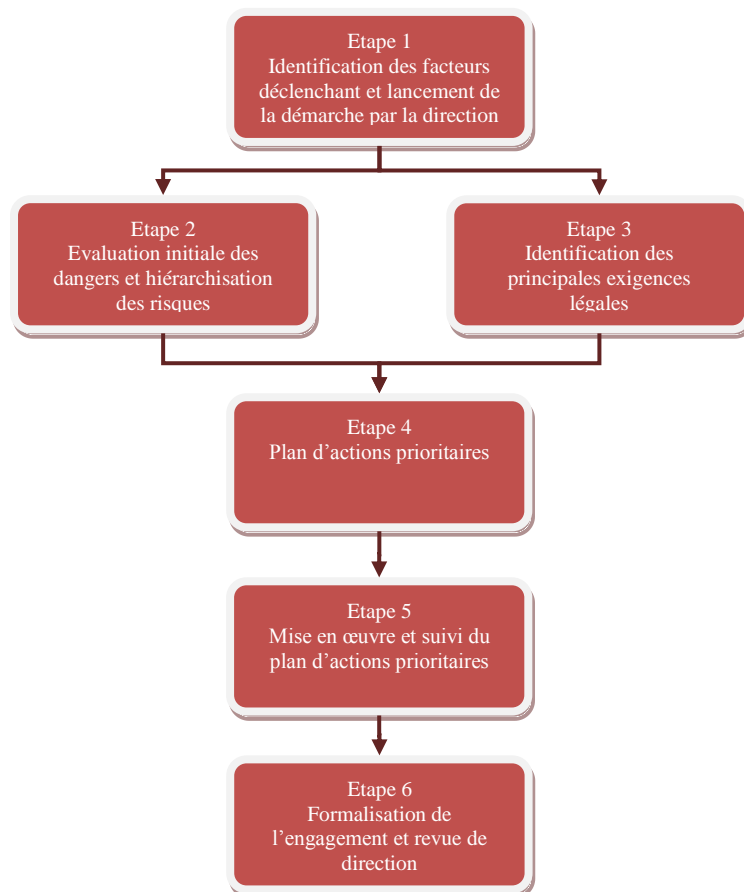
Etape 1
Identification des facteurs déclenchant et lancement de la démarche par la direction

Etape 2
Evaluation initiale des dangers et hiérarchisation des risques

Etape 3
Identification des principales exigences légales

Etape 4
Plan d’actions prioritaires

Etape 5
Mise en œuvre et suivi du plan d’actions prioritaires

Etape 6
Formalisation de l’engagement et revue de direction